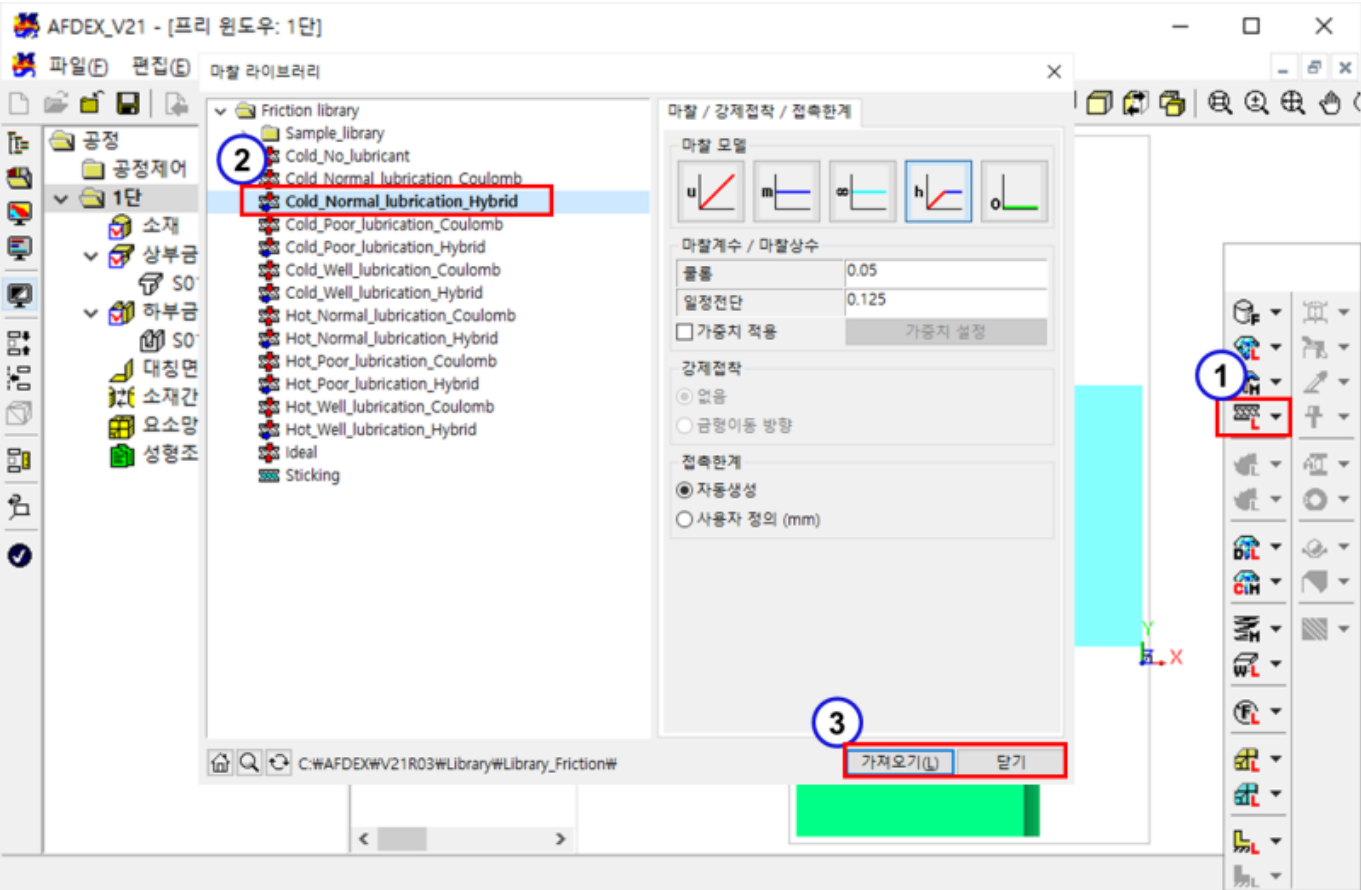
AFDEX_V21 - [프리 윈도우: 1단]

파일(F) 편집(E)

마찰 라이브러리

공정
공정제어
1단
소재
상부금
S0
하부금
S0
대칭면
소재간
요소망
성형조

Friction library
Sample_library
Cold_No_lubricant
Cold_Normal_lubrication_Coulomb
Cold_Normal_lubrication_Hybrid
Cold_Poor_lubrication_Coulomb
Cold_Poor_lubrication_Hybrid
Cold_Well_lubrication_Coulomb
Cold_Well_lubrication_Hybrid
Hot_Normal_lubrication_Coulomb
Hot_Normal_lubrication_Hybrid
Hot_Poor_lubrication_Coulomb
Hot_Poor_lubrication_Hybrid
Hot_Well_lubrication_Coulomb
Hot_Well_lubrication_Hybrid
Ideal
Sticking

1
2
3

마찰 / 강제접착 / 접촉한계

마찰 모델
u m ∞ h o

마찰계수 / 마찰상수

| 쿨롱 | 0.05 |
|---|---|
| 일정전단 | 0.125 |

가중치 적용
가중치 설정

강제접착
없음
금형이동 방향

접촉한계
자동생성
사용자 정의 (mm)

C:₩AFDEX₩V21R03₩Library₩Library_Friction₩

가져오기(L)
닫기

Y
X